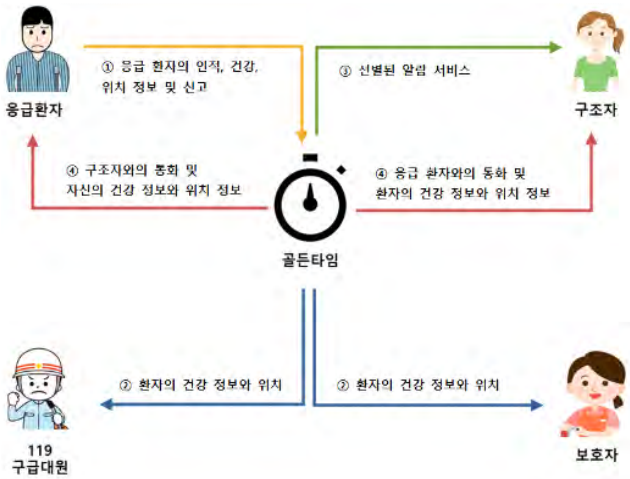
응급환자

① 응급 환자의 인적, 건강, 위치 정보 및 신고

③ 선별된 알람 서비스

구조자

④ 구조자와의 통화 및 자신의 건강 정보와 위치 정보

④ 응급 환자와의 통화 및 환자의 건강 정보와 위치 정보

골든타임

② 환자의 건강 정보와 위치

② 환자의 건강 정보와 위치

119 구급대원

보호자